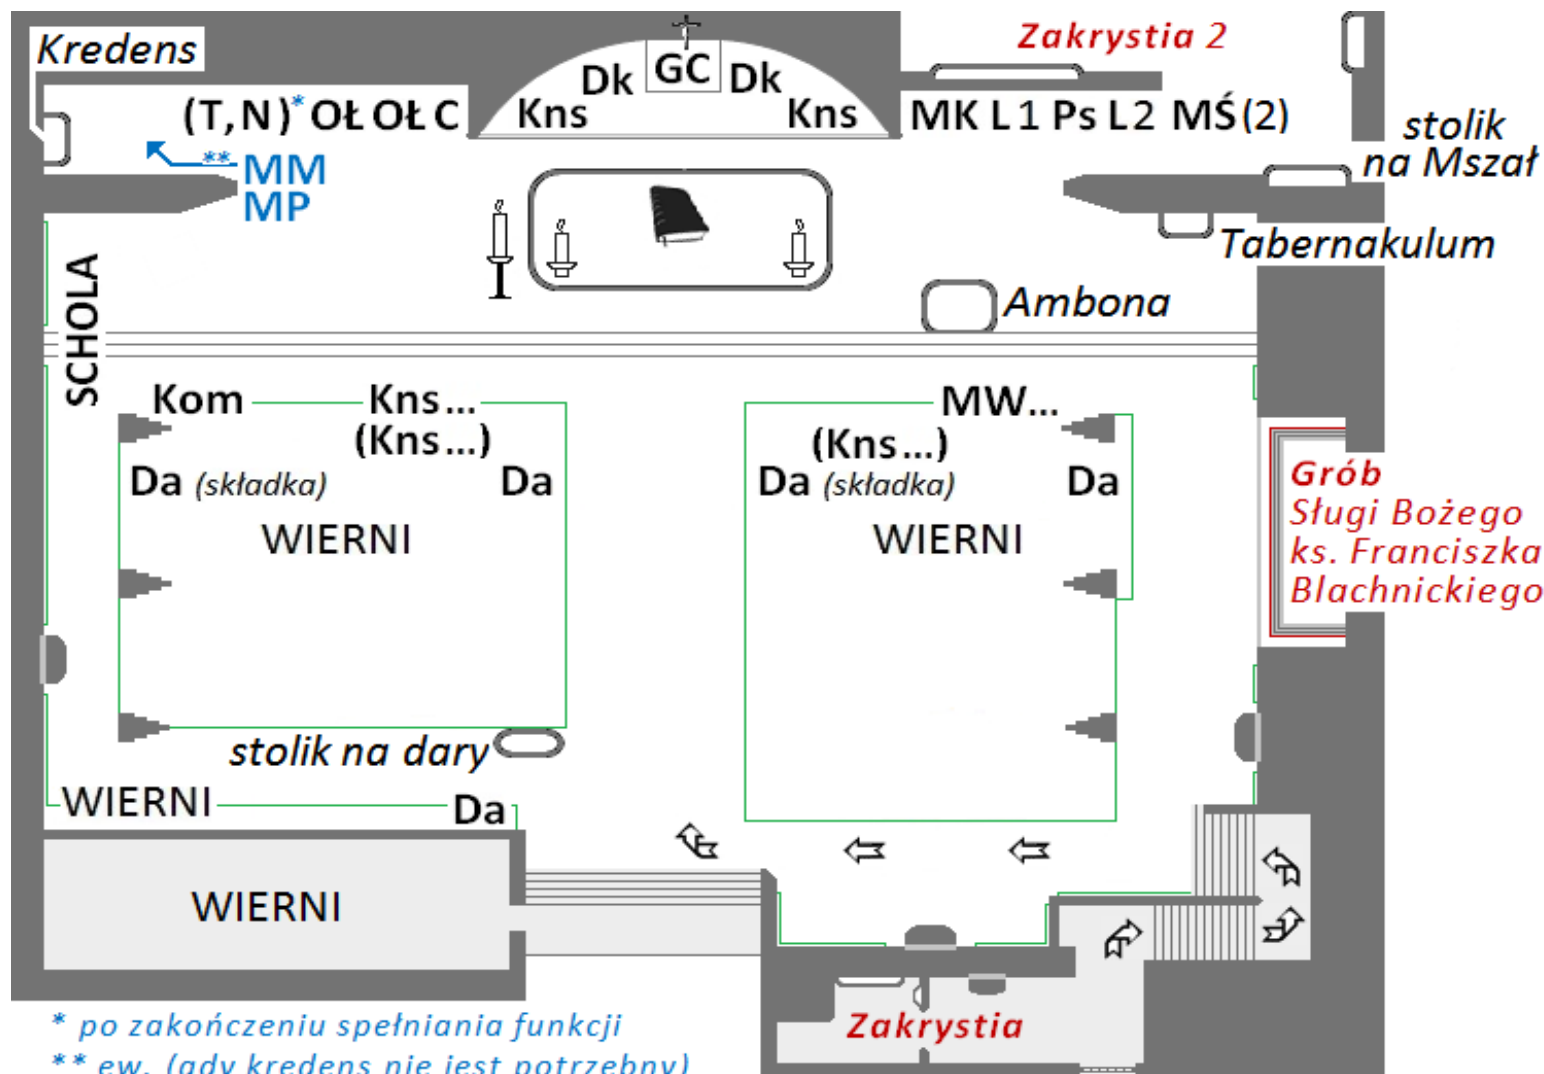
Kredens

Dk GC Dk
Kns Kns

Zakrystia 2

$(T,N)^{*}$ OŁ OŁ C

MK L1 Ps L2 MŚ(2)

stolik na Mszał

** MM
MP

Tabernakulum

Ambona

SCHOLA

Kom Kns... (Kns...)
Da (składka) Da
WIERNI

MW... (Kns...)
Da (składka) Da
WIERNI

Grób Sługi Bożego ks. Franciszka Blachnickiego

stolik na dary

WIERNI Da

WIERNI

Zakrystia

* po zakończeniu spełniania funkcji
** ew. (gdy kredens nie jest potrzebny)